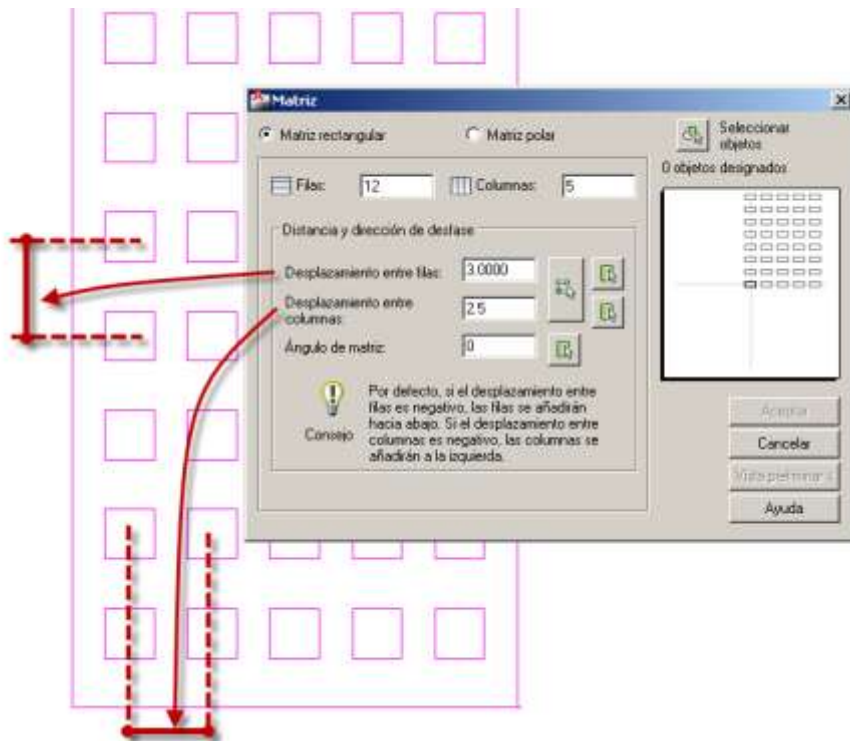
Matriz

Matriz rectangular
Matriz polar
Seleccionar objetos
0 objetos designados

Filas: 12
Columnas: 5

Distancia y dirección de desfase
Desplazamiento entre filas: 3.0000
Desplazamiento entre columnas: 2.5
Ángulo de matriz: 0

Por defecto, si el desplazamiento entre filas es negativo, las filas se añadirán hacia abajo. Si el desplazamiento entre columnas es negativo, las columnas se añadirán a la izquierda.
Consejo

Aceptar
Cancelar
Vista preliminar
Ayuda